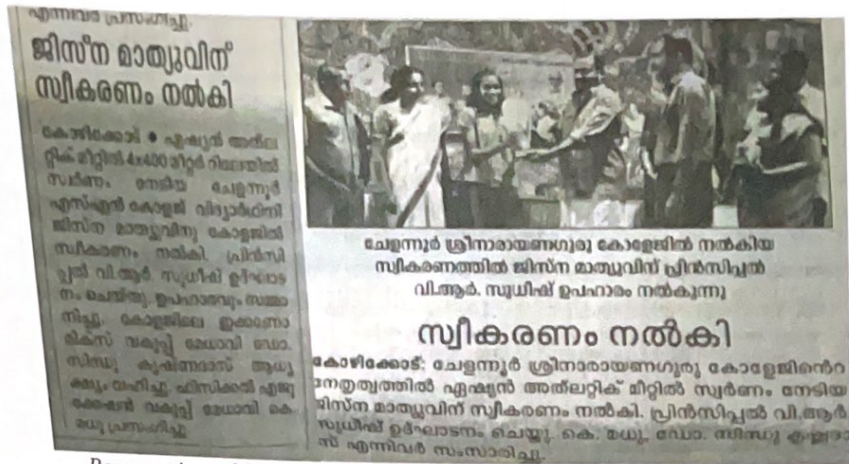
എന്നിവർ പ്രസംഗിച്ചു.

ജിസ്ന മാത്യുവിന് സ്വീകരണം നൽകി

കോഴിക്കോട് ● ഏഷ്യൻ അത്‌ലറ്റിക് മീറ്റിൽ 4×400 മീറ്റർ റിലേയിൽ സ്വർണം നേടിയ ചേളന്നൂർ എസ്എൻ കോളജ് വിദ്യാർഥിനി ജിസ്ന മാത്യുവിനു കോളജിൽ സ്വീകരണം നൽകി. പ്രിൻസിപ്പൽ വി.ആർ. സുധീഷ് ഉദ്ഘാടനം ചെയ്തു. ഉപഹാരവും സമ്മാനിച്ചു. കോളജിലെ ഇക്കണോമിക്സ് വകുപ്പ് മേധാവി ഡോ. സിന്ധു കൃഷ്ണദാസ് അധ്യക്ഷം വഹിച്ചു. ഫിസിക്കൽ എജ്യുക്കേഷൻ വകുപ്പ് മേധാവി കെ. മധു പ്രസംഗിച്ചു.

ചേളന്നൂർ ശ്രീനാരായണഗുരു കോളെജിൽ നൽകിയ സ്വീകരണത്തിൽ ജിസ്ന മാത്യുവിന് പ്രിൻസിപ്പൽ വി.ആർ. സുധീഷ് ഉപഹാരം നൽകുന്നു

സ്വീകരണം നൽകി

കോഴിക്കോട്: ചേളന്നൂർ ശ്രീനാരായണഗുരു കോളെജിന്റെ നേതൃത്വത്തിൽ ഏഷ്യൻ അത്‌ലറ്റിക് മീറ്റിൽ സ്വർണം നേടിയ ജിസ്ന മാത്യുവിന് സ്വീകരണം നൽകി. പ്രിൻസിപ്പൽ വി.ആർ. സുധീഷ് ഉദ്ഘാടനം ചെയ്തു. കെ. മധു, ഡോ. സിന്ധു കൃഷ്ണദാസ് എന്നിവർ സംസാരിച്ചു.

P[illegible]